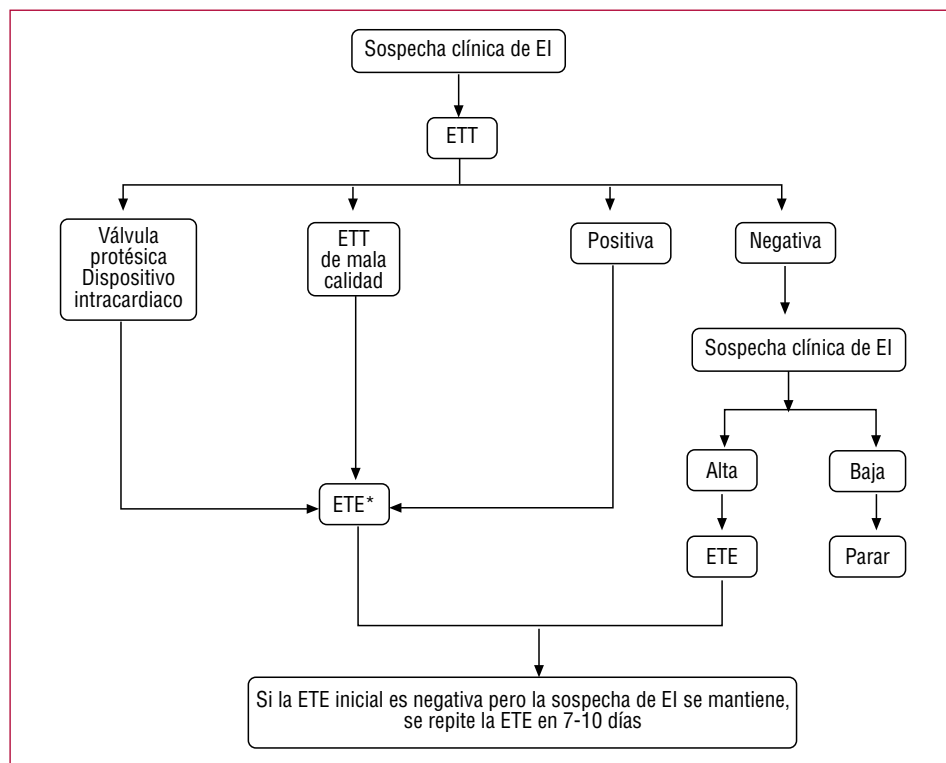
Sospecha clínica de EI

ETT

Válvula protésica Dispositivo intracardiaco

ETT de mala calidad

Positiva

Negativa

Sospecha clínica de EI

Alta

Baja

ETE*

ETE

Parar

Si la ETE inicial es negativa pero la sospecha de EI se mantiene, se repite la ETE en 7-10 días